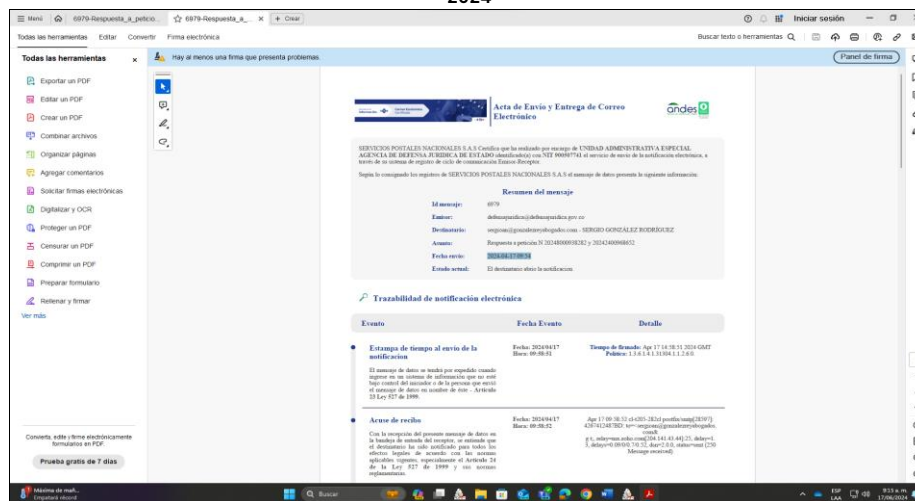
2024

Menú 6979-Respuesta_a_petició... 6979-Respuesta_a_... + Crear

Iniciar sesión

Todas las herramientas Editar Convertir Firma electrónica

Buscar texto o herramientas

Todas las herramientas

Hay al menos una firma que presenta problemas.

Panel de firma

Exportar un PDF
Editar un PDF
Crear un PDF
Combinar archivos
Organizar páginas
Agregar comentarios
Solicitar firmas electrónicas
Digitalizar y OCR
Proteger un PDF
Censurar un PDF
Comprimir un PDF
Preparar formulario
Rellenar y firmar
Ver más

Acta de Envío y Entrega de Correo Electrónico

andes

SERVICIOS POSTALES NACIONALES S.A.S Certifica que ha realizado por encargo de UNIDAD ADMINISTRATIVA ESPECIAL AGENCIA DE DEFENSA JURIDICA DE ESTADO identificado(a) con NIT 900507741 el servicio de envío de la notificación electrónica, a través de su sistema de registro de ciclo de comunicación Emisor-Receptor.

Según lo consignado los registros de SERVICIOS POSTALES NACIONALES S.A.S el mensaje de datos presenta la siguiente información:

Resumen del mensaje

Id mensaje: 6979
Emisor: defensajuridica@defensajuridica.gov.co
Destinatario: sergiom@gonzalezreyabogados.com - SERGIO GONZÁLEZ RODRÍGUEZ
Asunto: Respuesta a petición N 20248000058282 y 20242400068652
Fecha envío: 2024-04-17 09:58
Estado actual: El destinatario abrio la notificacion

Trazabilidad de notificación electrónica

| Evento | Fecha Evento | Detalle |
|---|---|---|
| Estampa de tiempo al envío de la notificación<br>El mensaje de datos se tendrá por expedido cuando ingrese en un sistema de información que no esté bajo control del iniciador o de la persona que envió el mensaje de datos en nombre de éste - Artículo 23 Ley 527 de 1999. | Fecha: 2024/04/17 Hora: 09:58:51 | Tiempo de firmado: Apr 17 14:58:51 2024 GMT Política: 1.3.6.1.4.1.31304.1.1.2.8.0. |
| Acuse de recibo<br>Con la recepción del presente mensaje de datos en la bandeja de entrada del receptor, se entiende que el destinatario ha sido notificado para todos los efectos legales de acuerdo con las normas aplicables vigentes, especialmente el Artículo 24 de la Ley 527 de 1999 y sus normas reglamentarias. | Fecha: 2024/04/17 Hora: 09:58:52 | Apr 17 09:58:52 cl-t205-282cl postfix/smtp[28397]: 4387412487BD: to=<sergiom@gonzalezreyabogados.com>, relay=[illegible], delay=1.3, delays=0.09/0/0.7/0.52, dsn=2.0.0, status=sent (250 Message received) |

Convierta, edite y firme electrónicamente formularios en PDF.

Prueba gratis de 7 días

Máxima de mañ... Empatará récord

Buscar

ESP LAA 9:15 a. m. 17/06/2024